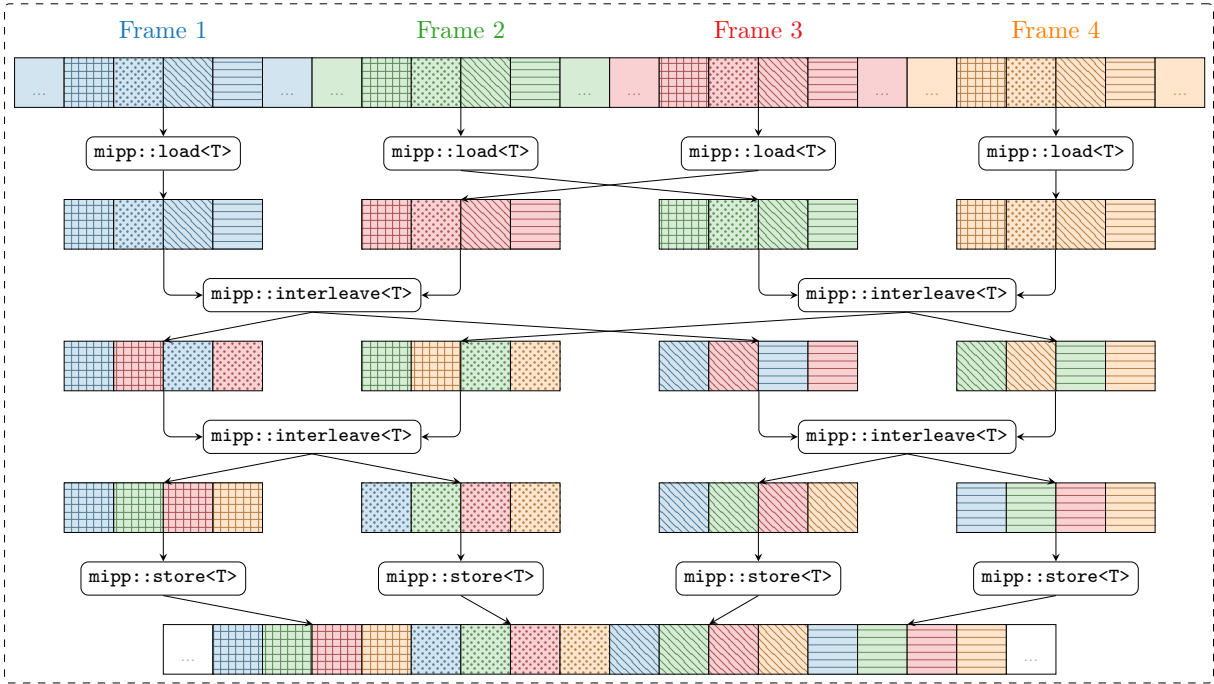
Frame 1 Frame 2 Frame 3 Frame 4

... ... ... ... ... ... ... ...

mipp::load<T> mipp::load<T> mipp::load<T> mipp::load<T>

mipp::interleave<T> mipp::interleave<T>

mipp::interleave<T> mipp::interleave<T>

mipp::store<T> mipp::store<T> mipp::store<T> mipp::store<T>

... ...